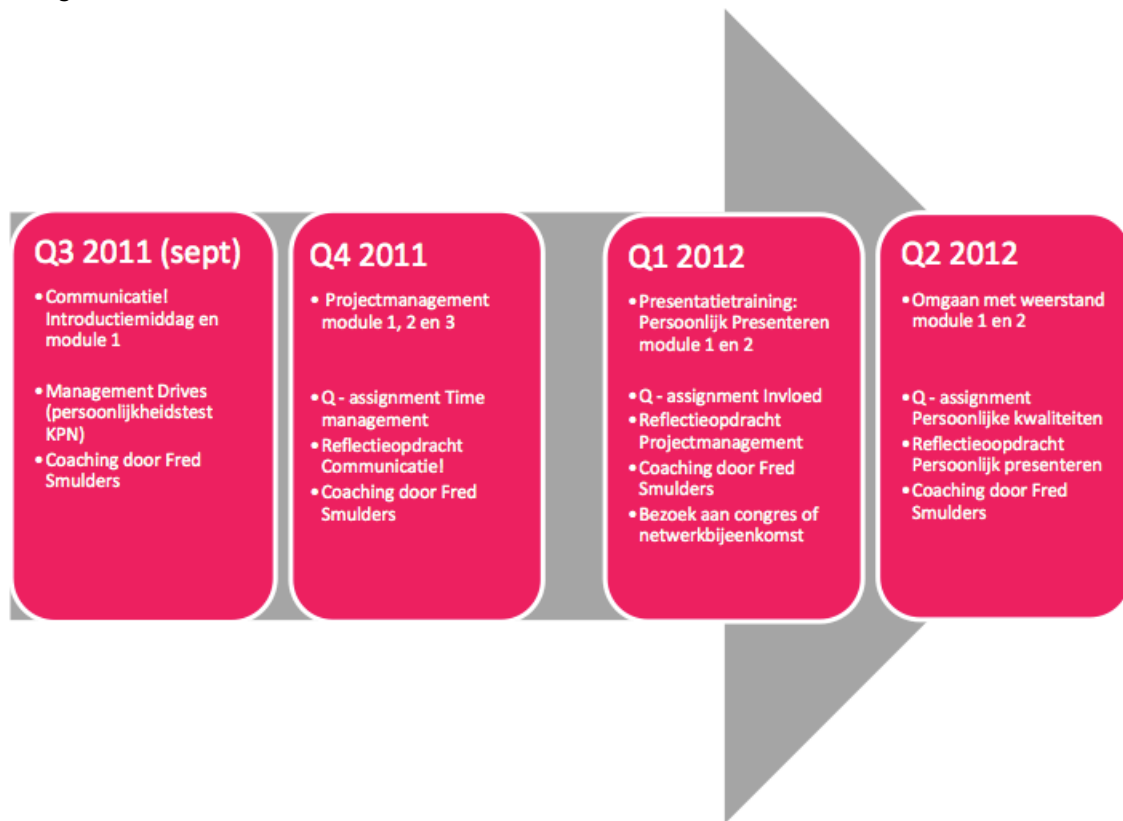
Q3 2011 (sept)

• Communicatie! Introductiemiddag en module 1

• Management Drives (persoonlijkheidstest KPN)
• Coaching door Fred Smulders

Q4 2011

• Projectmanagement module 1, 2 en 3

• Q - assignment Time management
• Reflectieopdracht Communicatie!
• Coaching door Fred Smulders

Q1 2012

• Presentatietraining: Persoonlijk Presenteren module 1 en 2

• Q - assignment Invloed
• Reflectieopdracht Projectmanagement
• Coaching door Fred Smulders
• Bezoek aan congres of netwerkbijeenkomst

Q2 2012

• Omgaan met weerstand module 1 en 2

• Q - assignment Persoonlijke kwaliteiten
• Reflectieopdracht Persoonlijk presenteren
• Coaching door Fred Smulders